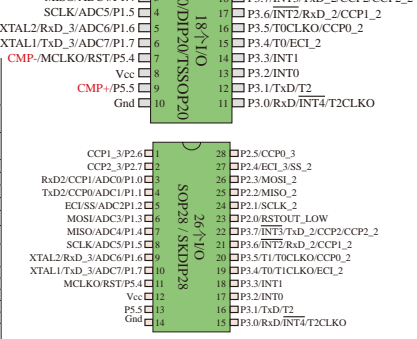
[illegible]
SCLK/ADC5/P1.5 7
XTAL2/RxD_3/ADC6/P1.6 8
XTAL1/TxD_3/ADC7/P1.7 6
CMP-/MCLKO/RST/P5.4 7
Vcc 8
CMP+/P5.5 9
Gnd 10

18个I/O
DIP20/TSSOP20

P3.7/INT3/TxD_2/CCP2/CCP2_2
P3.6/$\overline{INT2}$/RxD_2/CCP1_2
P3.5/T0CLKO/CCP0_2
P3.4/T0/ECI_2
P3.3/INT1
P3.2/INT0
P3.1/TxD/T2
11 P3.0/RxD/$\overline{INT4}$/T2CLKO

CCP1_3/P2.6 1
CCP2_3/P2.7 2
RxD2/CCP1/ADC0/P1.0 3
TxD2/CCP0/ADC1/P1.1 4
ECI/SS/ADC2/P1.2 5
MOSI/ADC3/P1.3 6
MISO/ADC4/P1.4 7
SCLK/ADC5/P1.5 8
XTAL2/RxD_3/ADC6/P1.6 9
XTAL1/TxD_3/ADC7/P1.7 10
MCLKO/RST/P5.4 11
Vcc 12
P5.5 13
Gnd 14

26个I/O
SOP28 / SKDIP28

28 P2.5/CCP0_3
27 P2.4/ECI_3/SS_2
26 P2.3/MOSI_2
25 P2.2/MISO_2
24 P2.1/SCLK_2
23 P2.0/RSTOUT_LOW
22 P3.7/$\overline{INT3}$/TxD_2/CCP2/CCP2_2
21 P3.6/$\overline{INT2}$/RxD_2/CCP1_2
20 P3.5/T1/T0CLKO/CCP0_2
19 P3.4/T0/T1CLKO/ECI_2
18 P3.3/INT1
17 P3.2/INT0
16 P3.1/TxD/T2
15 P3.0/RxD/$\overline{INT4}$/T2CLKO